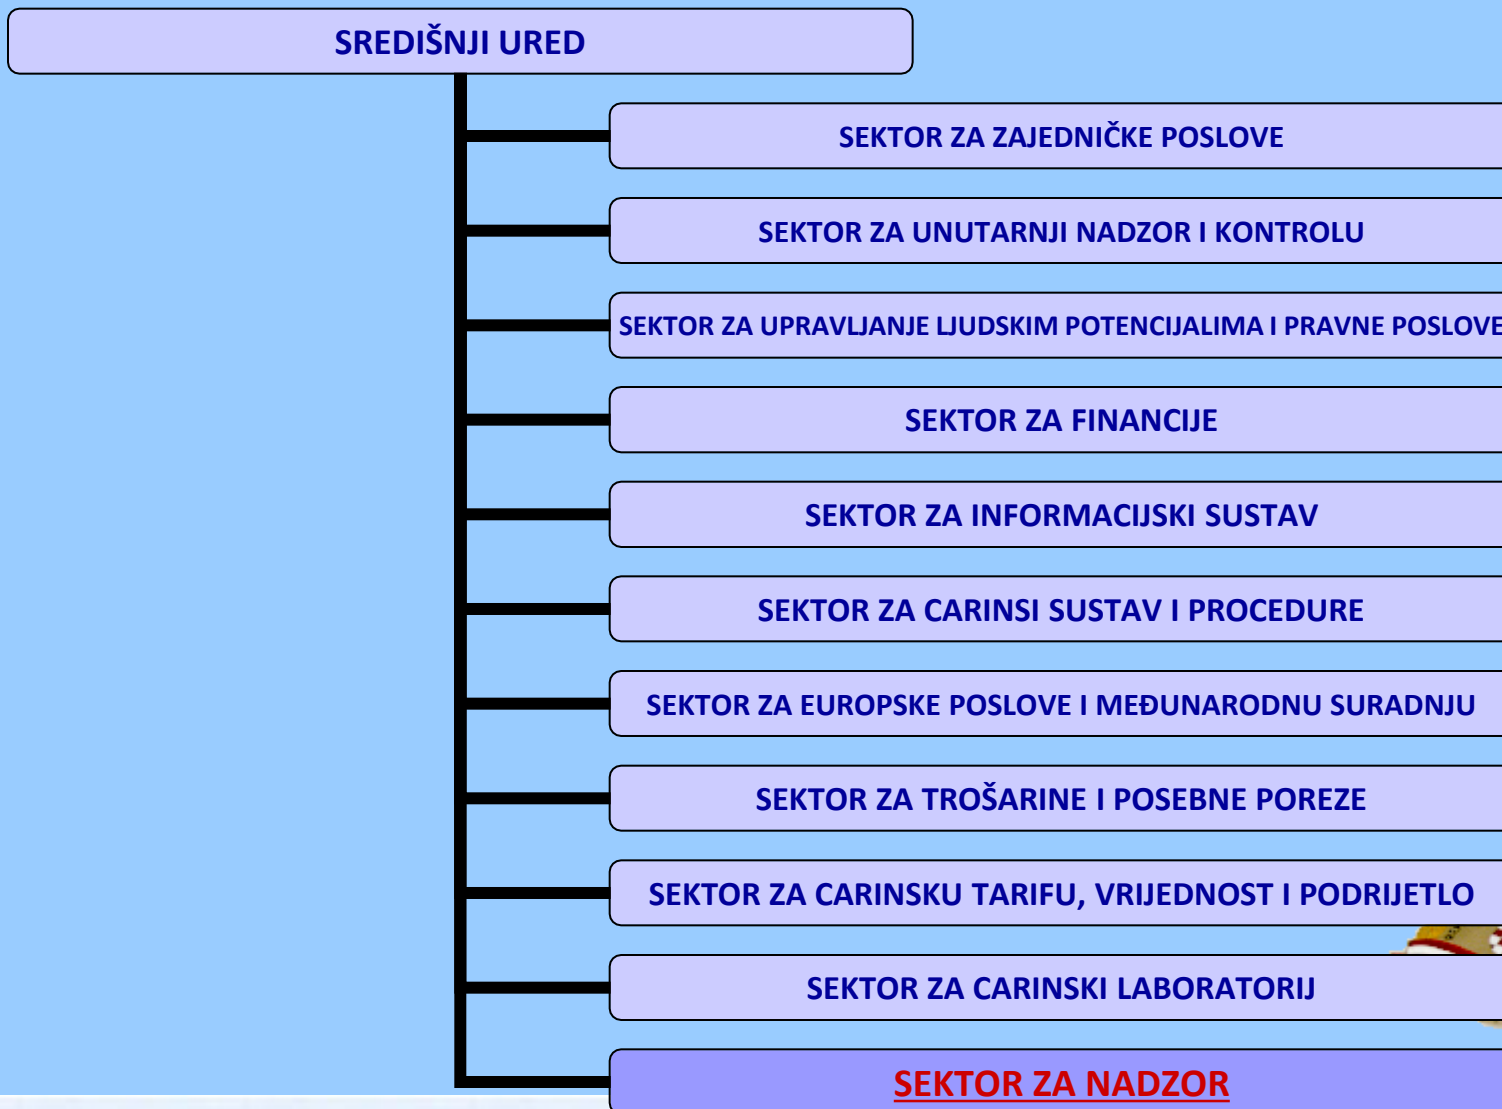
SREDIŠNJI URED

SEKTOR ZA ZAJEDNIČKE POSLOVE

SEKTOR ZA UNUTARNJI NADZOR I KONTROLU

SEKTOR ZA UPRAVLJANJE LJUDSKIM POTENCIJALIMA I PRAVNE POSLOVE

SEKTOR ZA FINANCIJE

SEKTOR ZA INFORMACIJSKI SUSTAV

SEKTOR ZA CARINSI SUSTAV I PROCEDURE

SEKTOR ZA EUROPSKE POSLOVE I MEĐUNARODNU SURADNJU

SEKTOR ZA TROŠARINE I POSEBNE POREZE

SEKTOR ZA CARINSKU TARIFU, VRIJEDNOST I PODRIJETLO

SEKTOR ZA CARINSKI LABORATORIJ

SEKTOR ZA NADZOR